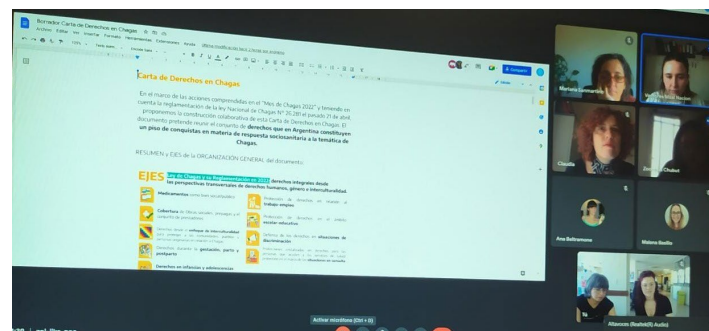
Borrador Carta de Derechos en Chagas
Archivo Editar Ver Insertar Formato Herramientas Extensiones Ayuda

Carta de Derechos en Chagas

En el marco de las acciones comprendidas en el "Mes de Chagas 2022" y teniendo en cuenta la reglamentación de la ley Nacional de Chagas N° 26.281 el pasado 21 de abril, proponemos la construcción colaborativa de esta Carta de Derechos en Chagas. El documento pretende reunir el consenso de derechos que en Argentina constituyen un piso de conquistas en materia de respuesta sociosanitaria a la temática de Chagas.

RESUMEN y EJES de la ORGANIZACIÓN GENERAL del documento:

EJES Ley de Chagas y su Reglamentación en 2022 derechos integrales desde las perspectivas transversales de derechos humanos, género e interculturalidad.

Medicamentos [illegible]
Cobertura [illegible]
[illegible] enfoque de interculturalidad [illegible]
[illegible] gestación, parto y posparto
Derechos en infancias y adolescencias
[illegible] trabajo empleo
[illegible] ámbito escolar-educativo
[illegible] situaciones de discriminación
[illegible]

Compartir

Mariana Sanmartino
Claudia
Chabot
Ana Beltramone
Malena Basilio
Altavoces (Realtek(R) Audio)

Activar micrófono (Ctrl + D)